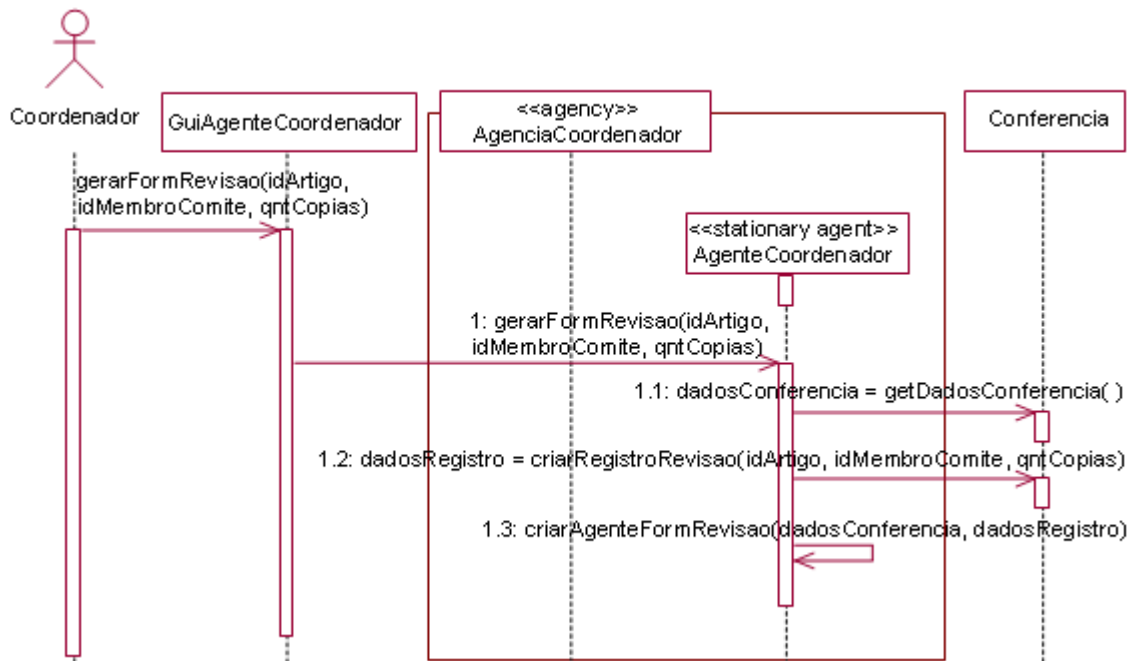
Coordenador

GuiAgenteCoordenador

<<agency>>
AgenciaCoordenador

Conferencia

gerarFormRevisao(idArtigo, idMembroComite, qntCopias)

<<stationary agent>>
AgenteCoordenador

1: gerarFormRevisao(idArtigo, idMembroComite, qntCopias)

1.1: dadosConferencia = getDadosConferencia( )

1.2: dadosRegistro = criarRegistroRevisao(idArtigo, idMembroComite, qntCopias)

1.3: criarAgenteFormRevisao(dadosConferencia, dadosRegistro)